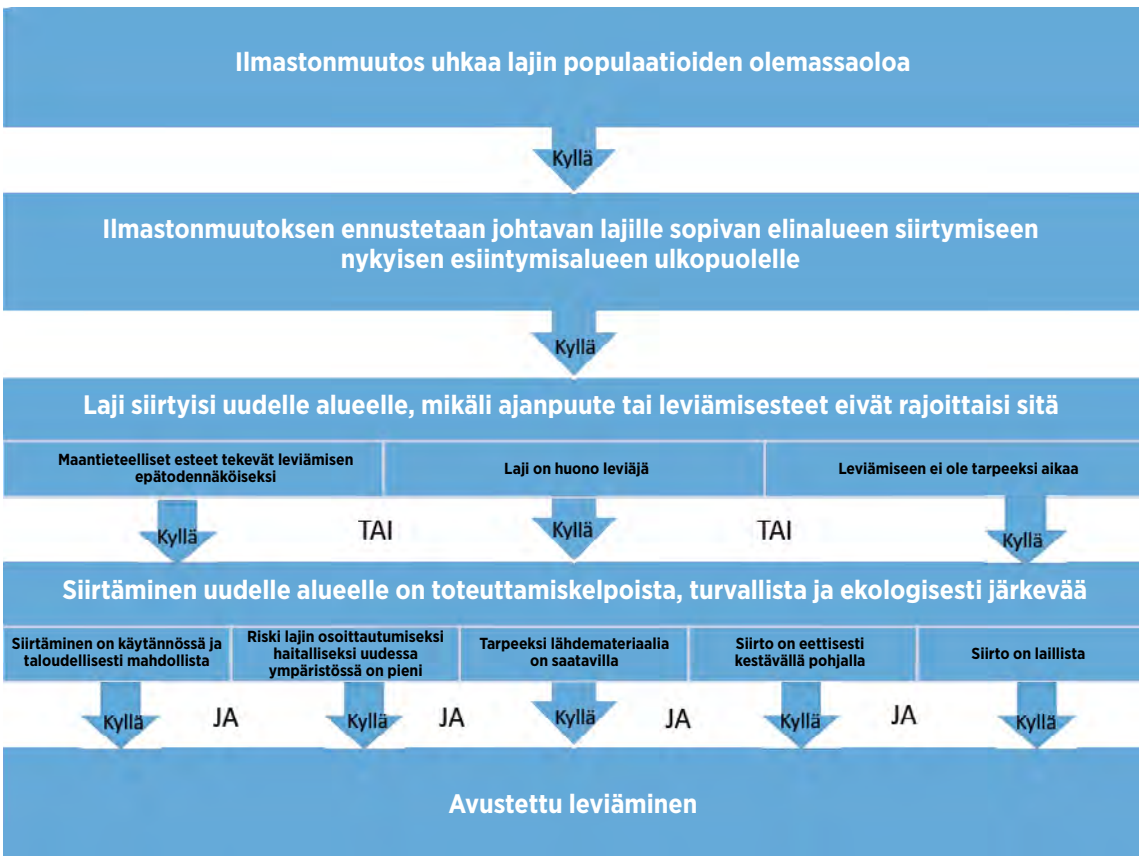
Ilmastonmuutos uhkaa lajin populaatioiden olemassaoloa

Kyllä

Ilmastonmuutoksen ennustetaan johtavan lajille sopivan elinalueen siirtymiseen nykyisen esiintymisalueen ulkopuolelle

Kyllä

Laji siirtyisi uudelle alueelle, mikäli ajanpuute tai leviämisesteet eivät rajoittaisi sitä

Maantieteelliset esteet tekevät leviämisen epätodennäköiseksi

Laji on huono leviäjä

Leviämiseen ei ole tarpeeksi aikaa

Kyllä TAI Kyllä TAI Kyllä

Siirtäminen uudelle alueelle on toteuttamiskelpoista, turvallista ja ekologisesti järkevää

Siirtäminen on käytännössä ja taloudellisesti mahdollista

Riski lajin osoittautumiseksi haitalliseksi uudessa ympäristössä on pieni

Tarpeeksi lähdemateriaalia on saatavilla

Siirto on eettisesti kestävällä pohjalla

Siirto on laillista

Kyllä JA Kyllä JA Kyllä JA Kyllä JA Kyllä

Avustettu leviäminen